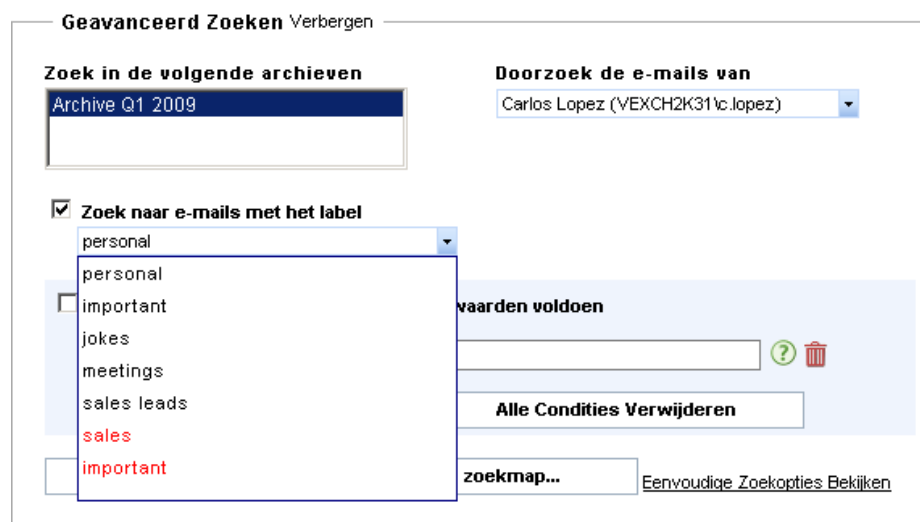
Geavanceerd Zoeken Verbergen

Zoek in de volgende archieven

Archive Q1 2009

Doorzoek de e-mails van

Carlos Lopez (VEXCH2K31\c.lopez)

Zoek naar e-mails met het label

personal

personal
important
jokes
meetings
sales leads
sales
important

vaarden voldoen

Alle Condities Verwijderen

zoekmap...

Eenvoudige Zoekopties Bekijken